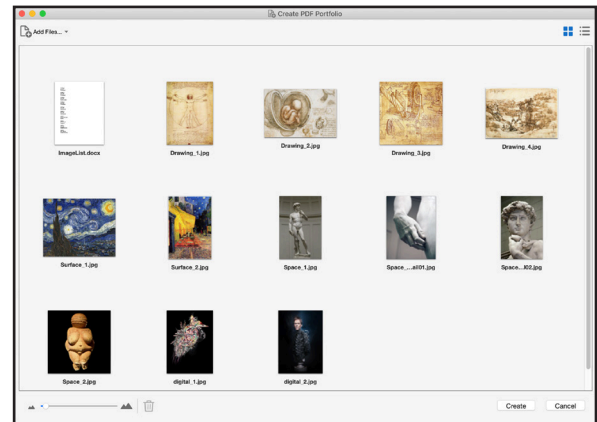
Create PDF Portfolio

Add Files...

ImageList.docx

Drawing_1.jpg

Drawing_2.jpg

Drawing_3.jpg

Drawing_4.jpg

Surface_1.jpg

Surface_2.jpg

Space_1.jpg

Space_...ail01.jpg

Space...il02.jpg

Space_2.jpg

digital_1.jpg

digital_2.jpg

Create

Cancel